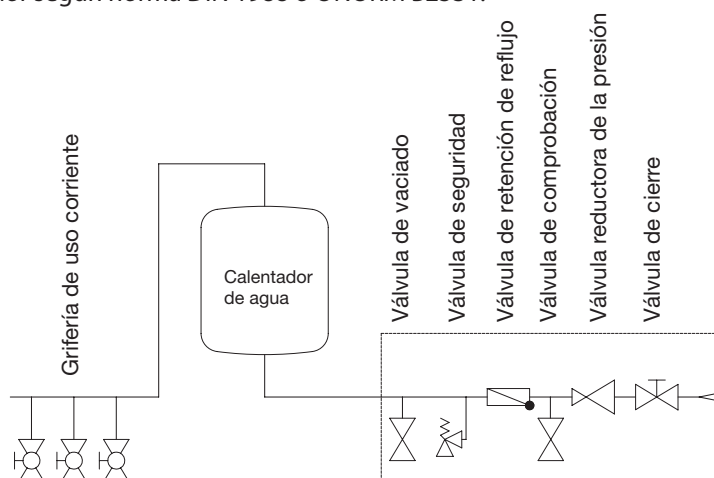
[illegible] según norma DIN 1988 ó ÖNORM B2531

Grifería de uso corriente

Calentador de agua

Válvula de vaciado

Válvula de seguridad

Válvula de retención de reflujo

Válvula de comprobación

Válvula reductora de la presión

Válvula de cierre